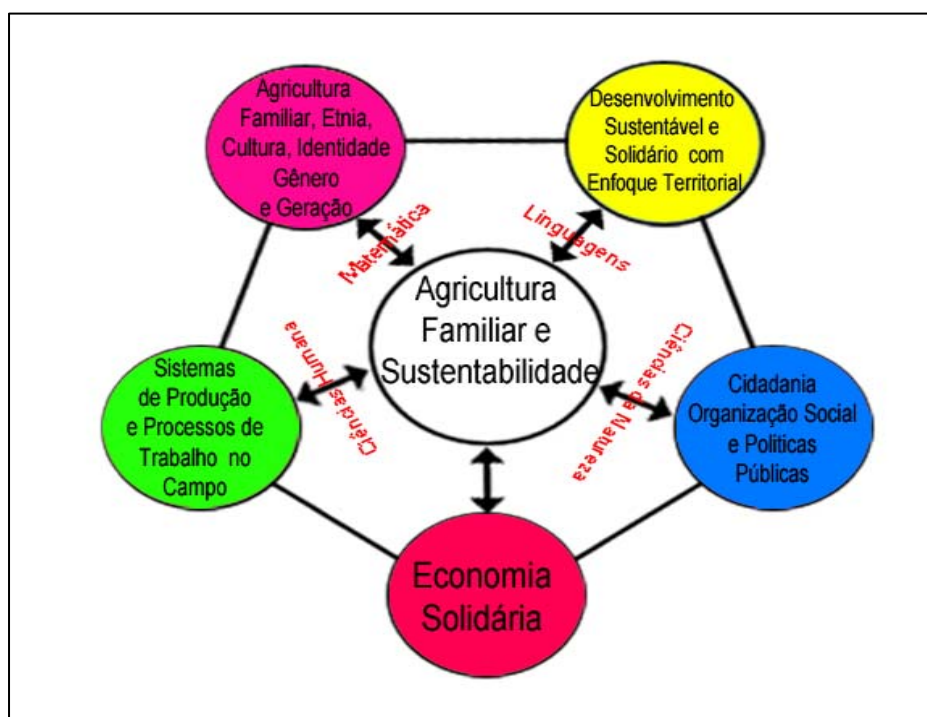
Agricultura Familiar, Etnia, Cultura, Identidade Gênero e Geração

Desenvolvimento Sustentável e Solidário com Enfoque Territorial

Matemática

Linguagens

Agricultura Familiar e Sustentabilidade

Ciências Humana

Ciências da Natureza

Sistemas de Produção e Processos de Trabalho no Campo

Cidadania Organização Social e Politicas Públicas

Economia Solidária